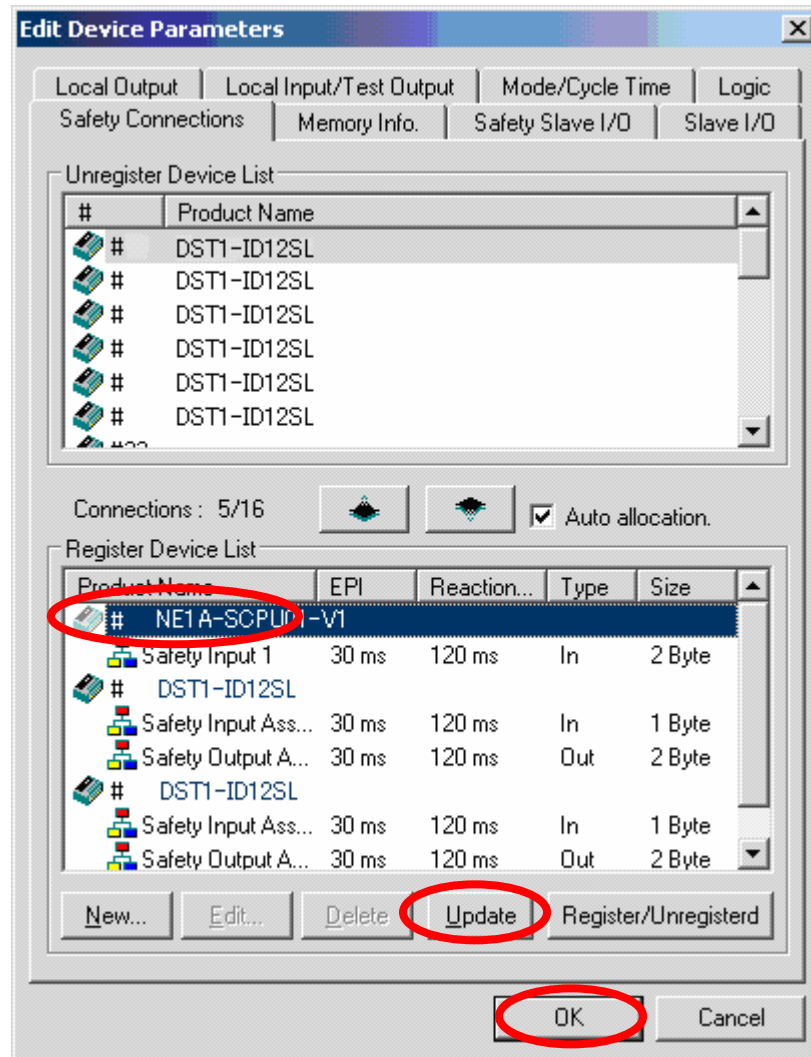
Edit Device Parameters

Local Output | Local Input/Test Output | Mode/Cycle Time | Logic
Safety Connections | Memory Info. | Safety Slave I/O | Slave I/O

Unregister Device List

| # | Product Name |
|---|---|
| # | DST1-ID12SL |
| # | DST1-ID12SL |
| # | DST1-ID12SL |
| # | DST1-ID12SL |
| # | DST1-ID12SL |
| # | DST1-ID12SL |
| #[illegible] | |

Connections : 5/16

Auto allocation.

Register Device List

| Product Name | EPI | Reaction... | Type | Size |
|---|---|---|---|---|
| # NE1A-SCPU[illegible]-V1 | | | | |
| Safety Input 1 | 30 ms | 120 ms | In | 2 Byte |
| # DST1-ID12SL | | | | |
| Safety Input Ass... | 30 ms | 120 ms | In | 1 Byte |
| Safety Output A... | 30 ms | 120 ms | Out | 2 Byte |
| # DST1-ID12SL | | | | |
| Safety Input Ass... | 30 ms | 120 ms | In | 1 Byte |
| Safety Output A... | 30 ms | 120 ms | Out | 2 Byte |

New... | Edit... | Delete | Update | Register/Unregisterd

OK | Cancel